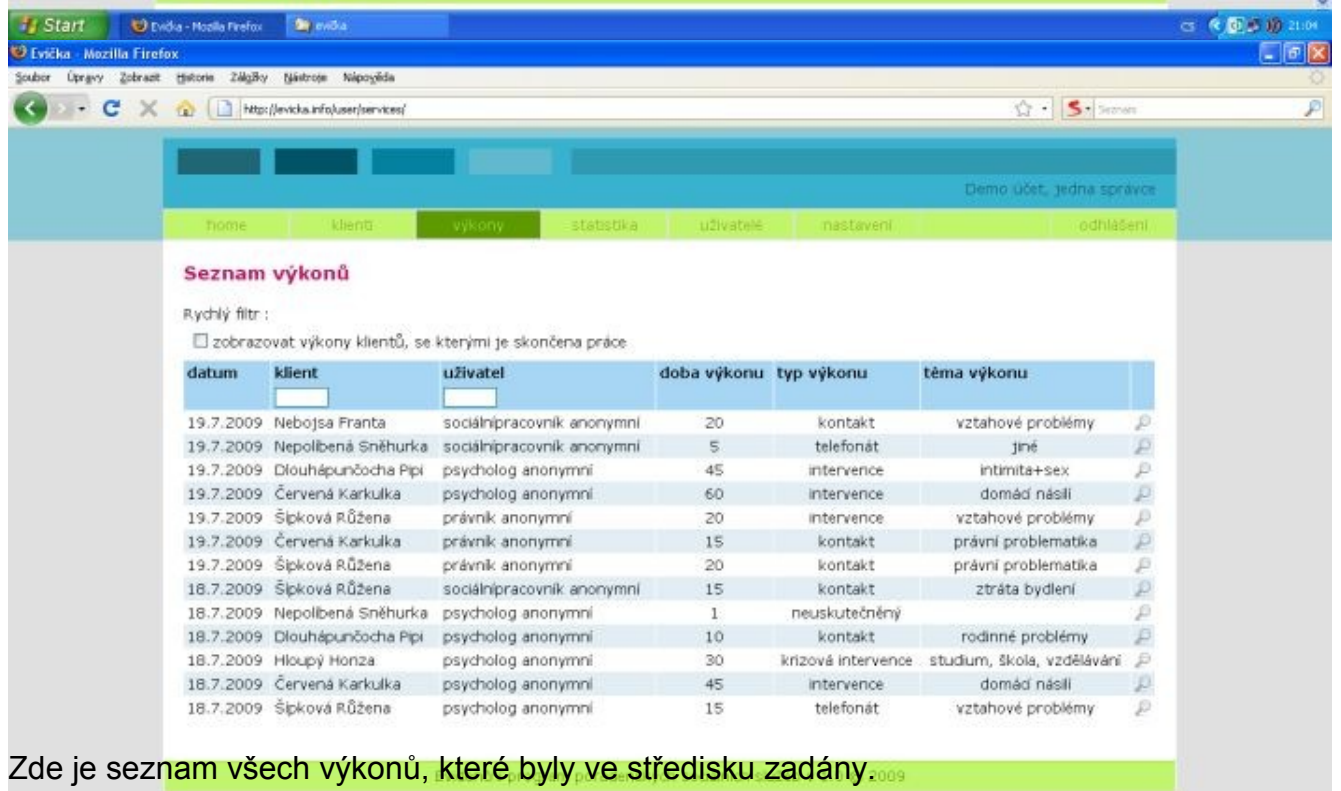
Start Evička - Mozilla Firefox evička 21:04

Evička - Mozilla Firefox

Soubor Úpravy Zobrazit Historie Záložky Nástroje Nápověda

http://evicka.info/user/services/

Seznam

Demo účet, jedna správce

home klienti výkony statistika uživatelé nastavení odhlášení

Seznam výkonů

Rychlý filtr :

zobrazovat výkony klientů, se kterými je skončena práce

| datum | klient | uživatel | doba výkonu | typ výkonu | téma výkonu |
|---|---|---|---|---|---|
| 19.7.2009 | Nebojsa Franta | sociálnípracovník anonymní | 20 | kontakt | vztahové problémy |
| 19.7.2009 | Nepolíbená Sněhurka | sociálnípracovník anonymní | 5 | telefonát | jiné |
| 19.7.2009 | Dlouhápunčocha Pipi | psycholog anonymní | 45 | intervence | intimita+sex |
| 19.7.2009 | Červená Karkulka | psycholog anonymní | 60 | intervence | domácí násilí |
| 19.7.2009 | Šípková Růžena | právník anonymní | 20 | intervence | vztahové problémy |
| 19.7.2009 | Červená Karkulka | právník anonymní | 15 | kontakt | právní problematika |
| 19.7.2009 | Šípková Růžena | právník anonymní | 20 | kontakt | právní problematika |
| 18.7.2009 | Šípková Růžena | sociálnípracovník anonymní | 15 | kontakt | ztráta bydlení |
| 18.7.2009 | Nepolíbená Sněhurka | psycholog anonymní | 1 | neuskutečněný | |
| 18.7.2009 | Dlouhápunčocha Pipi | psycholog anonymní | 10 | kontakt | rodinné problémy |
| 18.7.2009 | Hloupý Honza | psycholog anonymní | 30 | krizová intervence | studium, škola, vzdělávání |
| 18.7.2009 | Červená Karkulka | psycholog anonymní | 45 | intervence | domácí násilí |
| 18.7.2009 | Šípková Růžena | psycholog anonymní | 15 | telefonát | vztahové problémy |

Zde je seznam všech výkonů, které byly ve středisku zadány. 2009